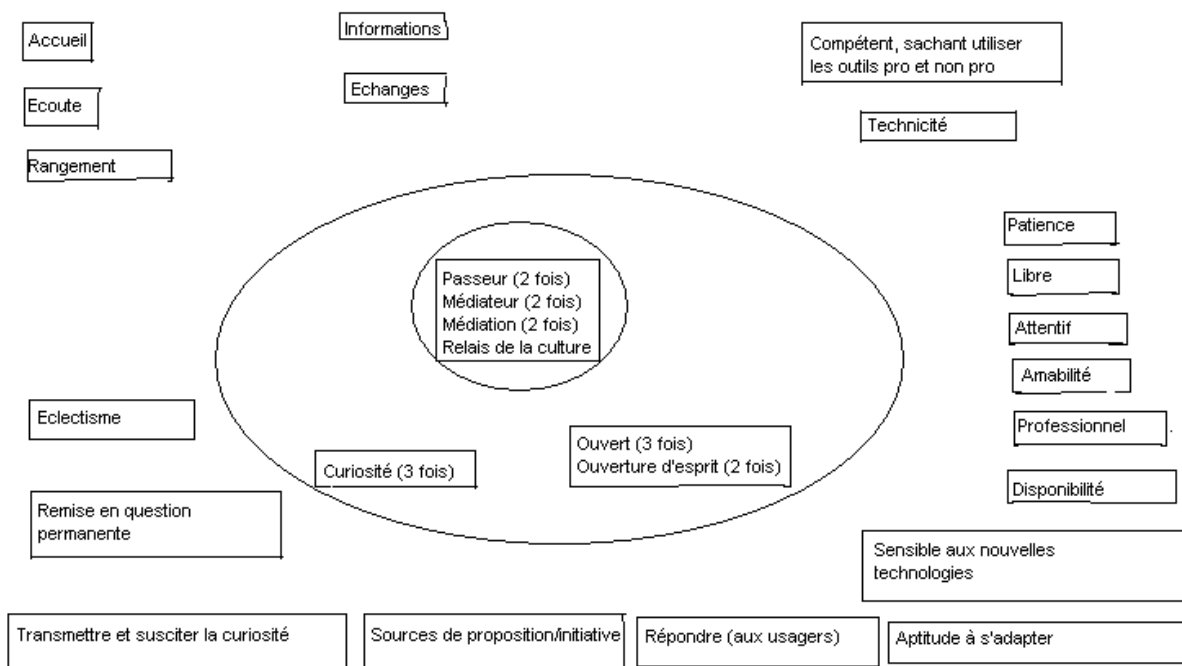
Accueil

Informations

Compétent, sachant utiliser les outils pro et non pro

Echanges

Ecoute

Technicité

Rangement

Patience

Passeur (2 fois)
Médiateur (2 fois)
Médiation (2 fois)
Relais de la culture

Libre

Attentif

Amabilité

Eclectisme

Professionnel

Ouvert (3 fois)
Ouverture d'esprit (2 fois)

Curiosité (3 fois)

Disponibilité

Remise en question permanente

Sensible aux nouvelles technologies

Transmettre et susciter la curiosité

Sources de proposition/initiative

Répondre (aux usagers)

Aptitude à s'adapter